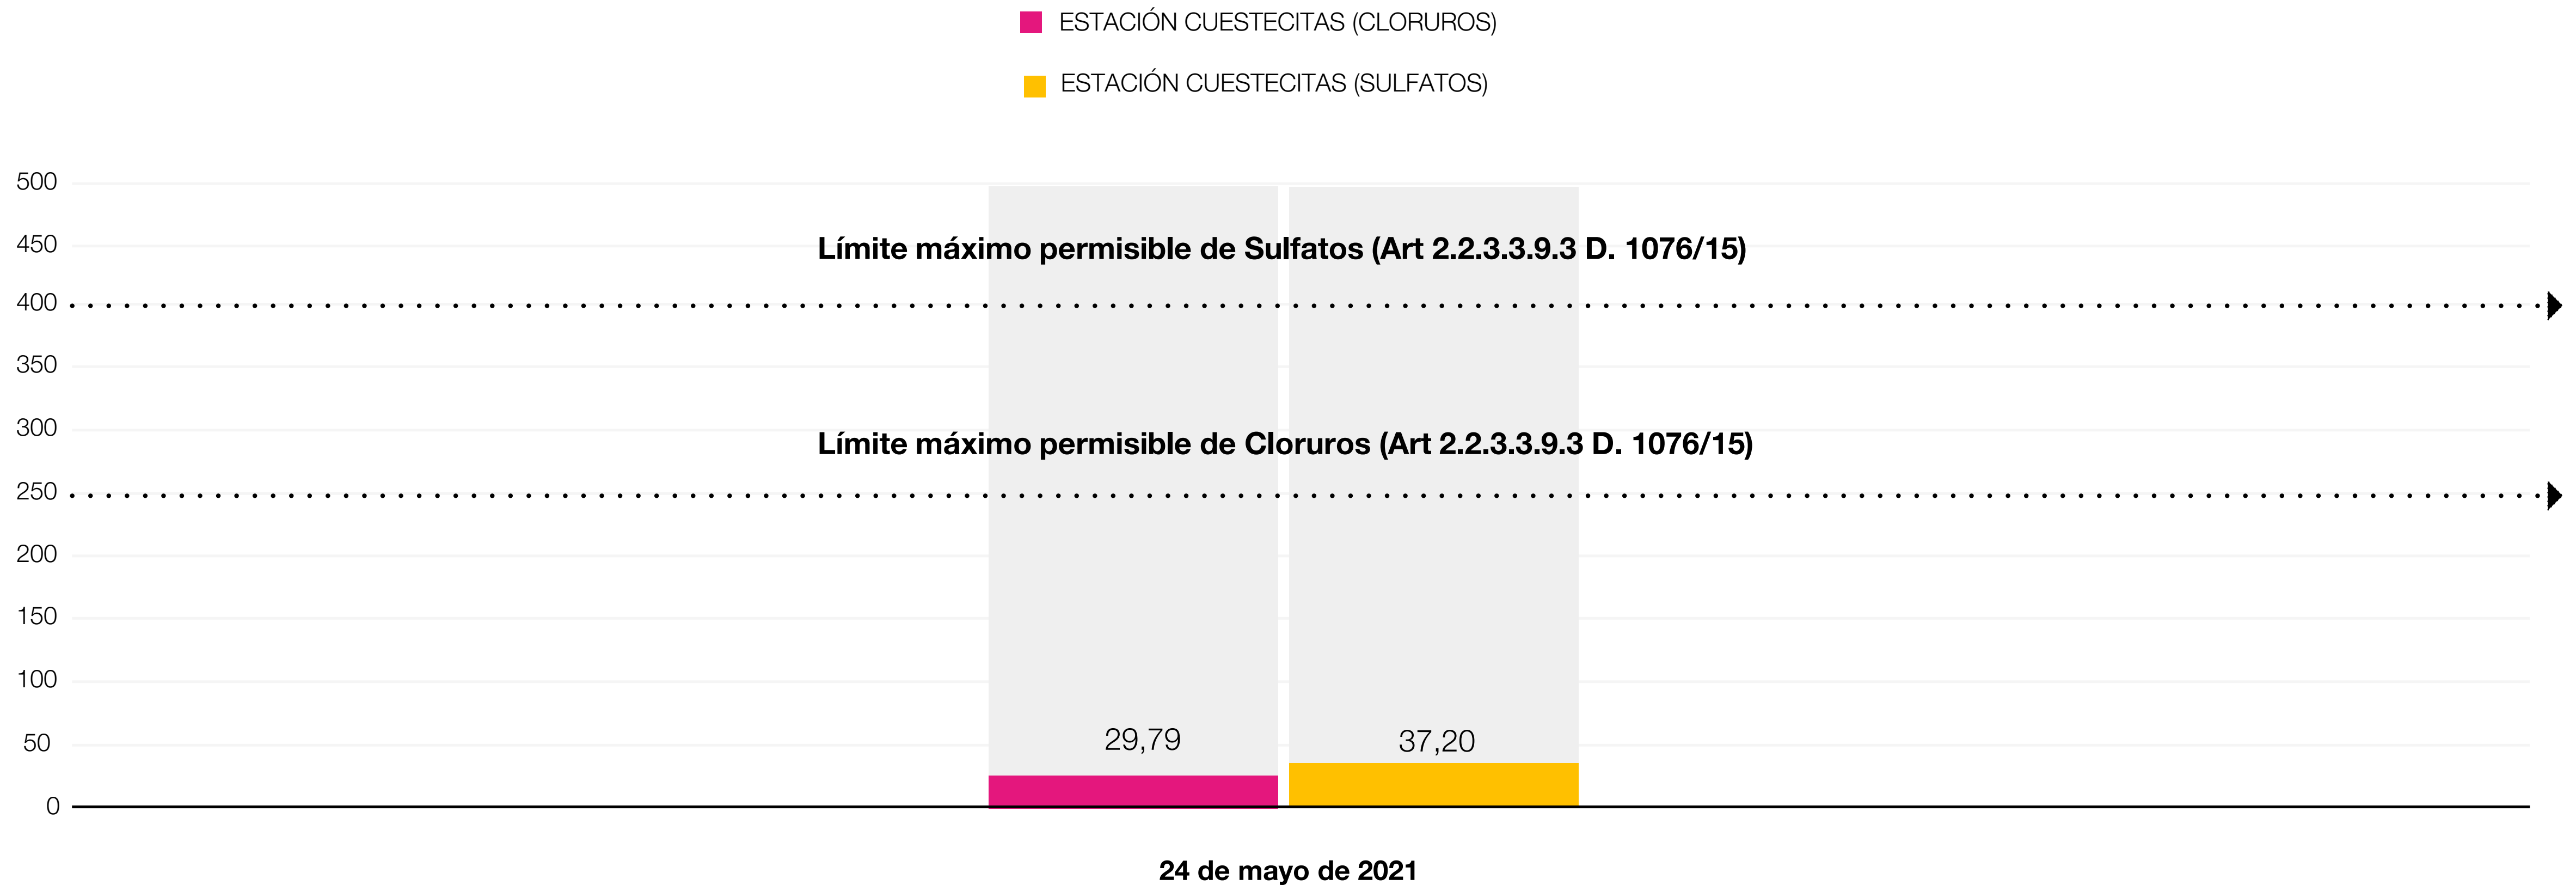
ESTACIÓN CUESTECITAS (CLORUROS)

ESTACIÓN CUESTECITAS (SULFATOS)

500
450
400
350
300
250
200
150
100
50
0

Límite máximo permisible de Sulfatos (Art 2.2.3.3.9.3 D. 1076/15)

Límite máximo permisible de Cloruros (Art 2.2.3.3.9.3 D. 1076/15)

29,79

37,20

24 de mayo de 2021